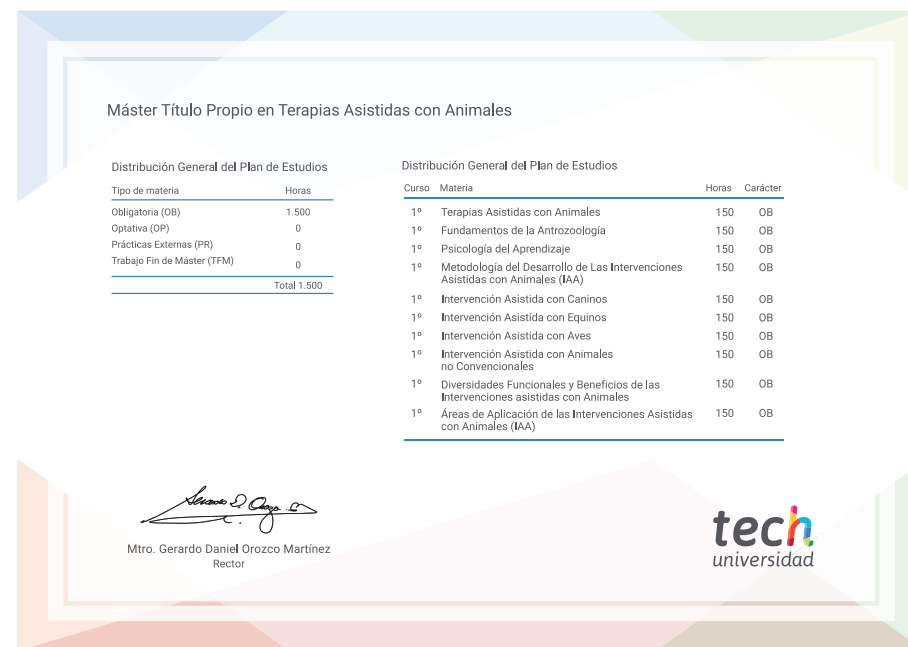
Máster Título Propio en Terapias Asistidas con Animales

Distribución General del Plan de Estudios

| Tipo de materia | Horas |
|---|---|
| Obligatoria (OB) | 1.500 |
| Optativa (OP) | 0 |
| Prácticas Externas (PR) | 0 |
| Trabajo Fin de Máster (TFM) | 0 |
| | Total 1.500 |

Distribución General del Plan de Estudios

| Curso | Materia | Horas | Carácter |
|---|---|---|---|
| 1º | Terapias Asistidas con Animales | 150 | OB |
| 1º | Fundamentos de la Antrozoología | 150 | OB |
| 1º | Psicología del Aprendizaje | 150 | OB |
| 1º | Metodología del Desarrollo de Las Intervenciones Asistidas con Animales (IAA) | 150 | OB |
| 1º | Intervención Asistida con Caninos | 150 | OB |
| 1º | Intervención Asistida con Equinos | 150 | OB |
| 1º | Intervención Asistida con Aves | 150 | OB |
| 1º | Intervención Asistida con Animales no Convencionales | 150 | OB |
| 1º | Diversidades Funcionales y Beneficios de las Intervenciones asistidas con Animales | 150 | OB |
| 1º | Áreas de Aplicación de las Intervenciones Asistidas con Animales (IAA) | 150 | OB |

Mtro. Gerardo Daniel Orozco Martínez
Rector

tech
universidad